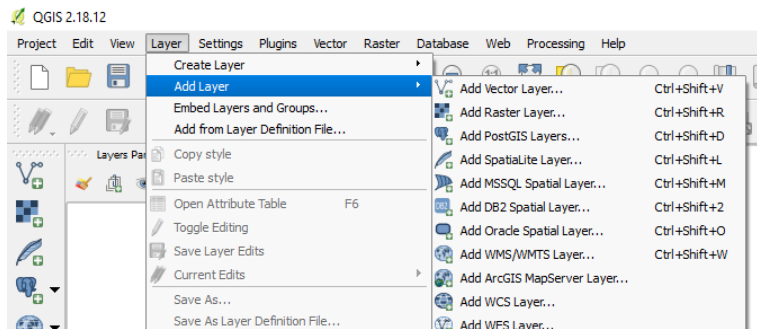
QGIS 2.18.12

Project Edit View Layer Settings Plugins Vector Raster Database Web Processing Help

Layers Pa

Create Layer
Add Layer
Embed Layers and Groups...
Add from Layer Definition File...
Copy style
Paste style
Open Attribute Table F6
Toggle Editing
Save Layer Edits
Current Edits
Save As...
Save As Layer Definition File...

| | |
|---|---|
| Add Vector Layer... | Ctrl+Shift+V |
| Add Raster Layer... | Ctrl+Shift+R |
| Add PostGIS Layers... | Ctrl+Shift+D |
| Add SpatiaLite Layer... | Ctrl+Shift+L |
| Add MSSQL Spatial Layer... | Ctrl+Shift+M |
| Add DB2 Spatial Layer... | Ctrl+Shift+2 |
| Add Oracle Spatial Layer... | Ctrl+Shift+O |
| Add WMS/WMTS Layer... | Ctrl+Shift+W |
| Add ArcGIS MapServer Layer... | |
| Add WCS Layer... | |
| Add WFS Layer... | |